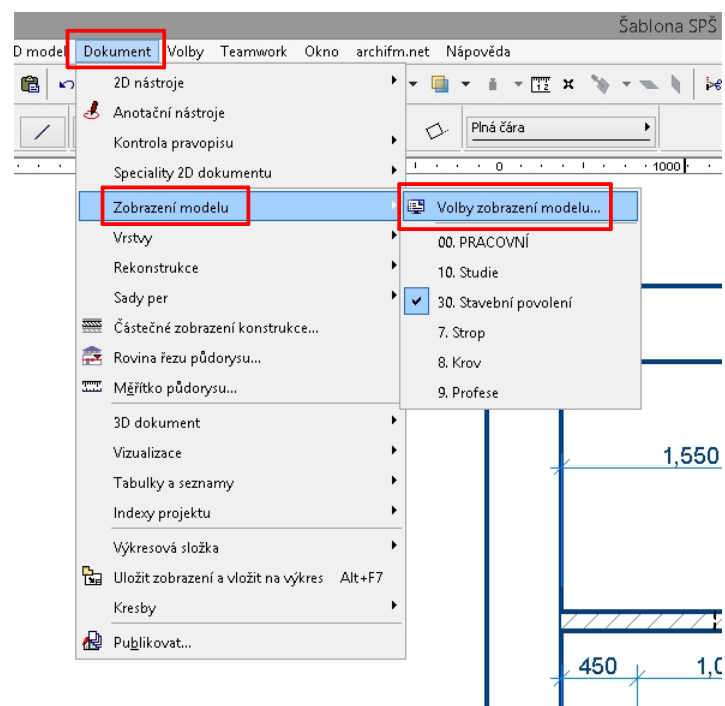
Šablona SPŠ

D model Dokument Volby Teamwork Okno archifm.net Nápověda

2D nástroje
Anotační nástroje
Kontrola pravopisu
Speciality 2D dokumentu
Zobrazení modelu
Vrstvy
Rekonstrukce
Sady per
Částečné zobrazení konstrukce...
Rovina řezu půdorysu...
Měřítko půdorysu...
3D dokument
Vizualizace
Tabulky a seznamy
Indexy projektu
Výkresová složka
Uložit zobrazení a vložit na výkres Alt+F7
Kresby
Publikovat...

Plná čára

0 1000

Volby zobrazení modelu...
00. PRACOVNÍ
10. Studie
30. Stavební povolení
7. Strop
8. Krov
9. Profese

1,550

450 1,0